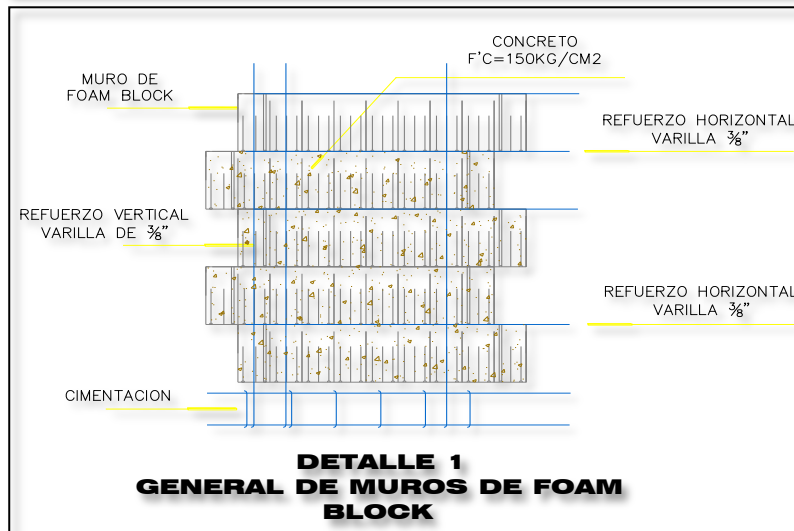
CONCRETO
F'C=150KG/CM2

MURO DE
FOAM BLOCK

REFUERZO HORIZONTAL
VARILLA $\frac{3}{8}$"

REFUERZO VERTICAL
VARILLA DE $\frac{3}{8}$"

REFUERZO HORIZONTAL
VARILLA $\frac{3}{8}$"

CIMENTACION

DETALLE 1
GENERAL DE MUROS DE FOAM
BLOCK